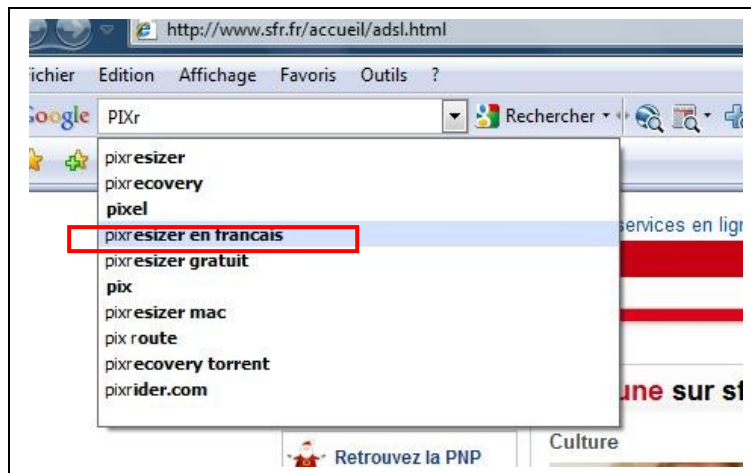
http://www.sfr.fr/accueil/adsl.html

ichier Edition Affichage Favoris Outils ?

oogle PIXr

Rechercher

pixresizer
pixrecovery
pixel
pixresizer en francais
pixresizer gratuit
pix
pixresizer mac
pix route
pixrecovery torrent
pixrider.com

ervices en lig

une sur st

Culture

Retrouvez la PNP